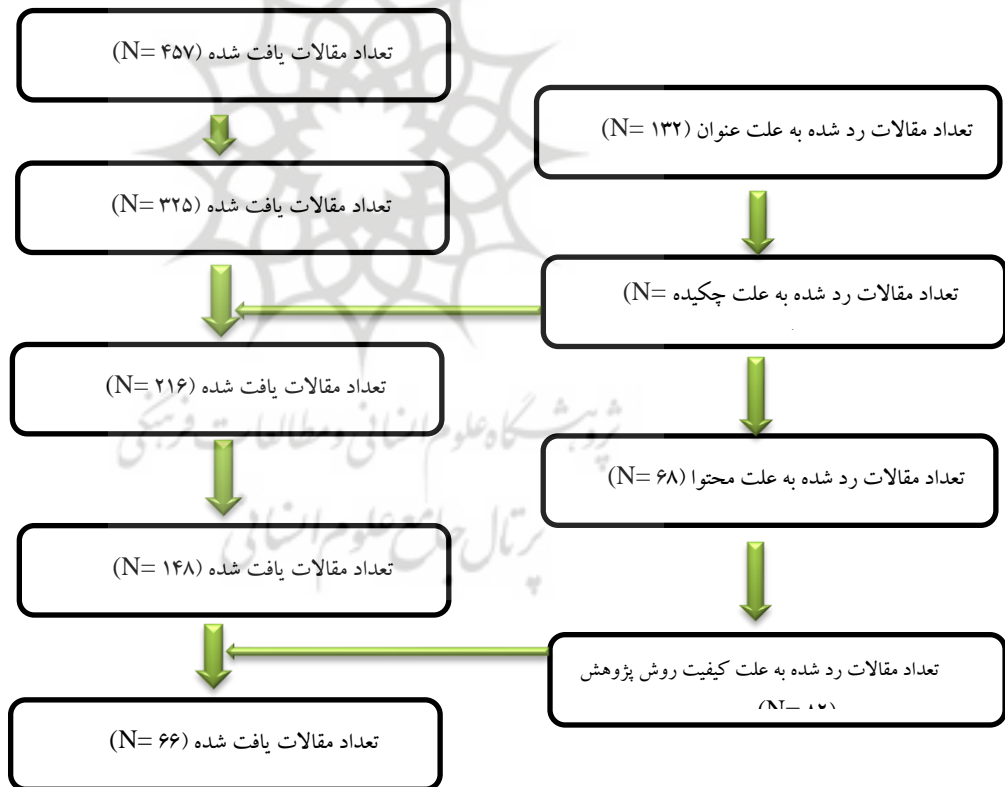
تعداد مقالات یافت شده (N= ۴۵۷)

تعداد مقالات رد شده به علت عنوان (N= ۱۳۲)

تعداد مقالات یافت شده (N= ۳۲۵)

تعداد مقالات رد شده به علت چکیده =N)

تعداد مقالات یافت شده (N= ۲۱۶)

تعداد مقالات رد شده به علت محتوا (N= ۶۸)

تعداد مقالات یافت شده (N= ۱۴۸)

تعداد مقالات رد شده به علت کیفیت روش پژوهش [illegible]

تعداد مقالات یافت شده (N= ۶۶)

پژوهشگاه علوم انسانی و مطالعات فرهنگی
پرتال جامع علوم انسانی